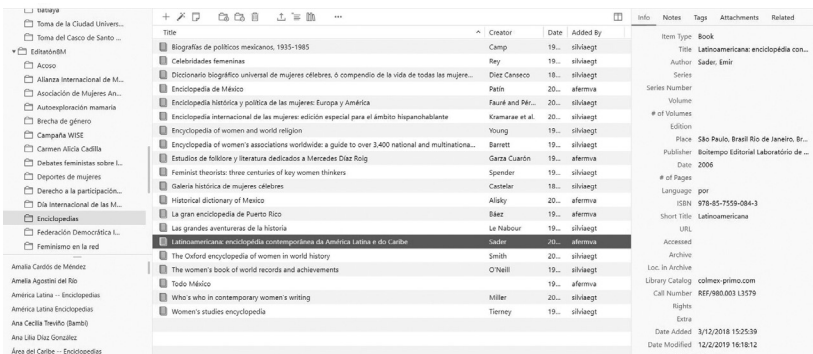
Babaya
Toma de la Ciudad Univers...
Toma del Casco de Santo ...
EditatónBM
Acoso
Alianza Internacional de M...
Asociación de Mujeres An...
Autoexploración mamaria
Brecha de género
Campaña WISE
Carmen Alicia Cadilla
Debates feministas sobre l...
Deportes de mujeres
Derecho a la participación...
Día internacional de la M...
Enciclopedias
Federación Democrática I...
Feminismo en la red

Amalia Cardós de Méndez
Amelia Agostini del Río
América Latina -- Enciclopedias
América Latina Enciclopedias
Ana Cecilia Treviño (Bambi)
Ana Lilia Díaz González
Área del Caribe -- Enciclopedias

| Title | Creator | Date | Added By |
|---|---|---|---|
| Biografías de políticos mexicanos, 1935-1985 | Camp | 19... | silviaegt |
| Celebridades femeninas | Rey | 19... | silviaegt |
| Diccionario biográfico universal de mujeres célebres, ó compendio de la vida de todas las mujere... | Díez Canseco | 18... | silviaegt |
| Enciclopedia de México | Patiño | 20... | afermva |
| Enciclopedia histórica y política de las mujeres: Europa y América | Fauré and Pér... | 20... | afermva |
| Enciclopedia internacional de las mujeres: edición especial para el ámbito hispanohablante | Kramarae et al. | 20... | silviaegt |
| Encyclopedia of women and world religion | Young | 19... | silviaegt |
| Encyclopedia of women's associations worldwide: a guide to over 3,400 national and multinationa... | Barrett | 19... | silviaegt |
| Estudios de folklore y literatura dedicados a Mercedes Díez Roig | Garza Cuarón | 19... | silviaegt |
| Feminist theorists: three centuries of key women thinkers | Spender | 19... | silviaegt |
| Galería histórica de mujeres célebres | Castelar | 18... | silviaegt |
| Historical dictionary of Mexico | Alisky | 20... | afermva |
| La gran enciclopedia de Puerto Rico | Báez | 19... | afermva |
| Las grandes aventureras de la historia | Le Nabour | 19... | silviaegt |
| Latinoamericana: enciclopédia contemporânea da América Latina e do Caribe | Sader | 20... | afermva |
| The Oxford encyclopedia of women in world history | Smith | 20... | afermva |
| The women's book of world records and achievements | O'Neill | 19... | silviaegt |
| Todo México | | 19... | afermva |
| Who's who in contemporary women's writing | Miller | 20... | afermva |
| Women's studies encyclopedia | Tierney | 19... | silviaegt |

Info Notes Tags Attachments Related
Item Type Book
Title Latinoamericana: enciclopédia con...
Author Sader, Emir
Series
Series Number
Volume
# of Volumes
Edition
Place São Paulo, Brasil Rio de Janeiro, Br...
Publisher Boitempo Editorial Laboratório de ...
Date 2006
# of Pages
Language por
ISBN 978-85-7559-084-3
Short Title Latinoamericana
URL
Accessed
Archive
Loc. in Archive
Library Catalog colmex-primo.com
Call Number REF/980.003 L3579
Rights
Extra
Date Added 3/12/2018 15:25:39
Date Modified 12/2/2019 16:18:12